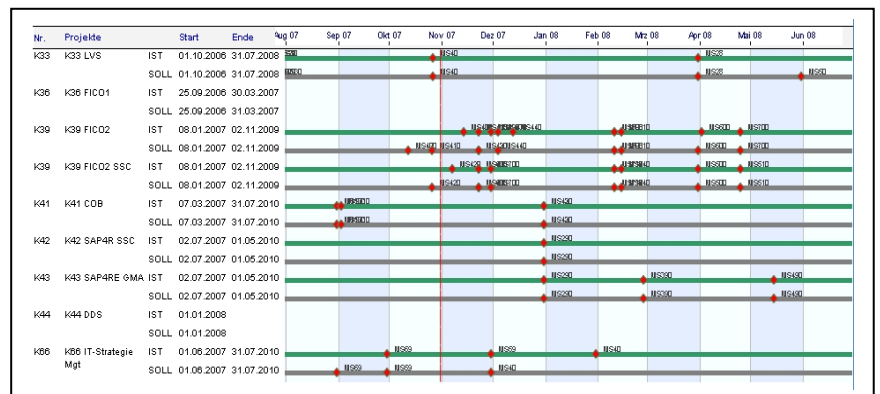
| Nr. | Projekte | | Start | Ende |
|---|---|---|---|---|
| K33 | K33 LVS | IST | 01.10.2006 | 31.07.2008 |
| | | SOLL | 01.10.2006 | 31.07.2008 |
| K36 | K36 FICO1 | IST | 25.09.2006 | 30.03.2007 |
| | | SOLL | 25.09.2006 | 31.03.2007 |
| K39 | K39 FICO2 | IST | 08.01.2007 | 02.11.2009 |
| | | SOLL | 08.01.2007 | 02.11.2009 |
| K39 | K39 FICO2 SSC | IST | 08.01.2007 | 02.11.2009 |
| | | SOLL | 08.01.2007 | 02.11.2009 |
| K41 | K41 COB | IST | 07.03.2007 | 31.07.2010 |
| | | SOLL | 07.03.2007 | 31.07.2010 |
| K42 | K42 SAP4R SSC | IST | 02.07.2007 | 01.05.2010 |
| | | SOLL | 02.07.2007 | 01.05.2010 |
| K43 | K43 SAP4RE GMA | IST | 02.07.2007 | 01.05.2010 |
| | | SOLL | 02.07.2007 | 01.05.2010 |
| K44 | K44 DDS | IST | 01.01.2008 | |
| | | SOLL | 01.01.2008 | |
| K66 | K66 IT-Strategie Mgt | IST | 01.06.2007 | 31.07.2010 |
| | | SOLL | 01.06.2007 | 31.07.2010 |

Aug 07 Sep 07 Okt 07 Nov 07 Dez 07 Jan 08 Feb 08 Mrz 08 Apr 08 Mai 08 Jun 08

MS40 MS28
MS40 MS28 MS60
MS410 MS510 MS600 MS700
MS400 MS410 MS430 MS440 MS510 MS600 MS700
MS420 MS510 MS600 MS510
MS420 MS500 MS600 MS510
MS430
MS430
MS390
MS390
MS390 MS390 MS490
MS390 MS390 MS490
MS69 MS69 MS40
MS69 MS69 MS40